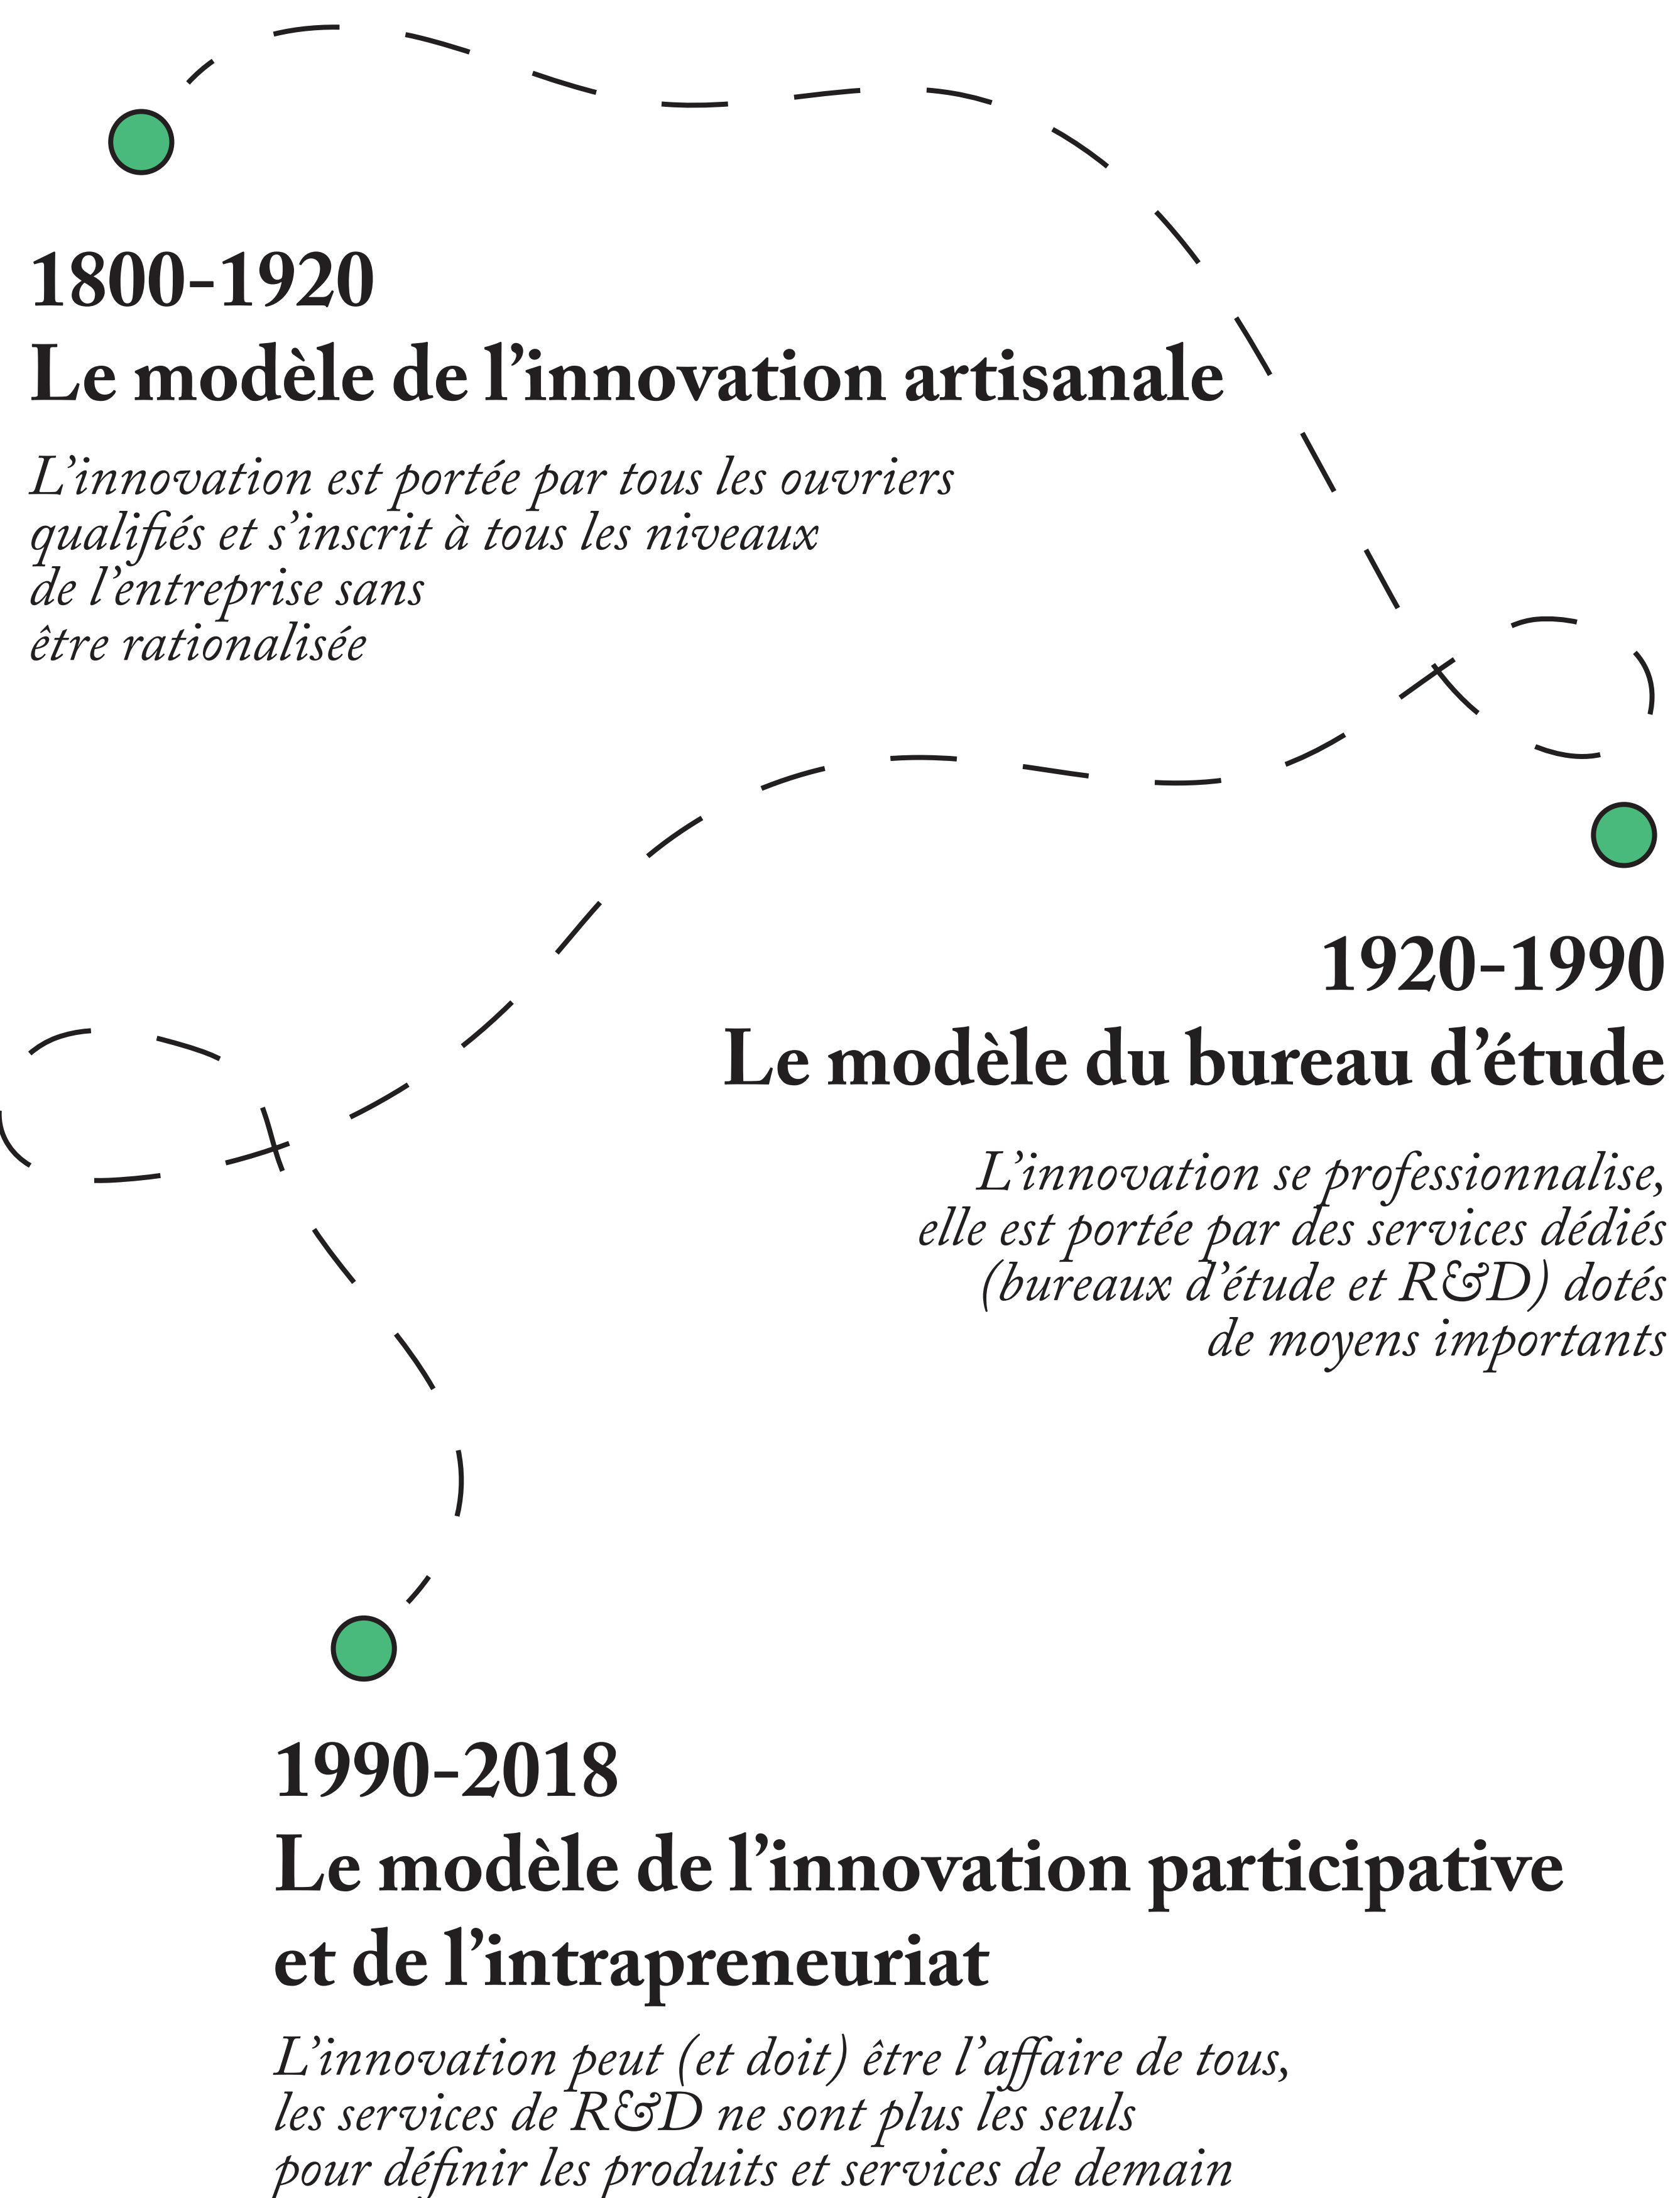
1800-1920
Le modèle de l'innovation artisanale

L'innovation est portée par tous les ouvriers qualifiés et s'inscrit à tous les niveaux de l'entreprise sans être rationalisée

1920-1990
Le modèle du bureau d'étude

L'innovation se professionnalise, elle est portée par des services dédiés (bureaux d'étude et R&D) dotés de moyens importants

1990-2018
Le modèle de l'innovation participative et de l'intrapreneuriat

L'innovation peut (et doit) être l'affaire de tous, les services de R&D ne sont plus les seuls pour définir les produits et services de demain